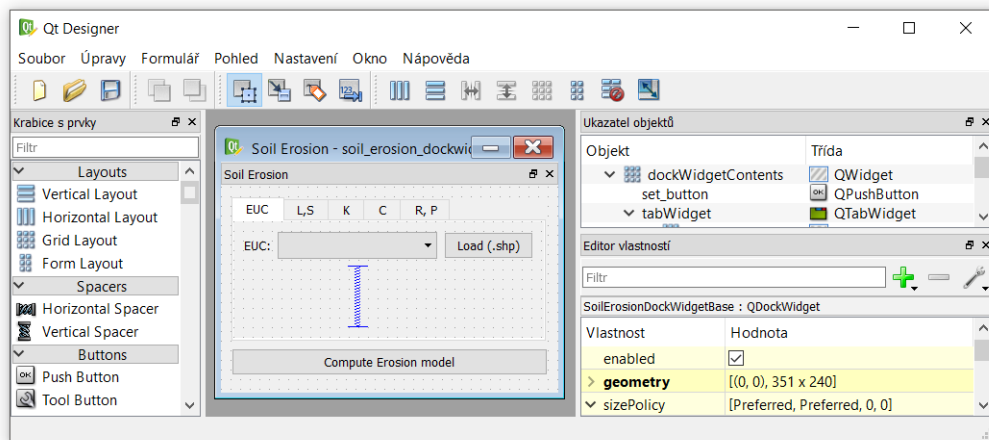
Qt Designer

Soubor Úpravy Formulář Pohled Nastavení Okno Nápověda

Krabice s prvky

Filtr

Layouts
Vertical Layout
Horizontal Layout
Grid Layout
Form Layout
Spacers
Horizontal Spacer
Vertical Spacer
Buttons
Push Button
Tool Button

Soil Erosion - soil_erosion_dockwid

Soil Erosion

EUC L,S K C R, P

EUC:

Load (.shp)

Compute Erosion model

Ukazatel objektů

| Objekt | Třída |
|---|---|
| dockWidgetContents | QWidget |
| set_button | QPushButton |
| tabWidget | QTabWidget |

Editor vlastností

Filtr

SoilErosionDockWidgetBase : QDockWidget

| Vlastnost | Hodnota |
|---|---|
| enabled | ✓ |
| geometry | [(0, 0), 351 x 240] |
| sizePolicy | [Preferred, Preferred, 0, 0] |